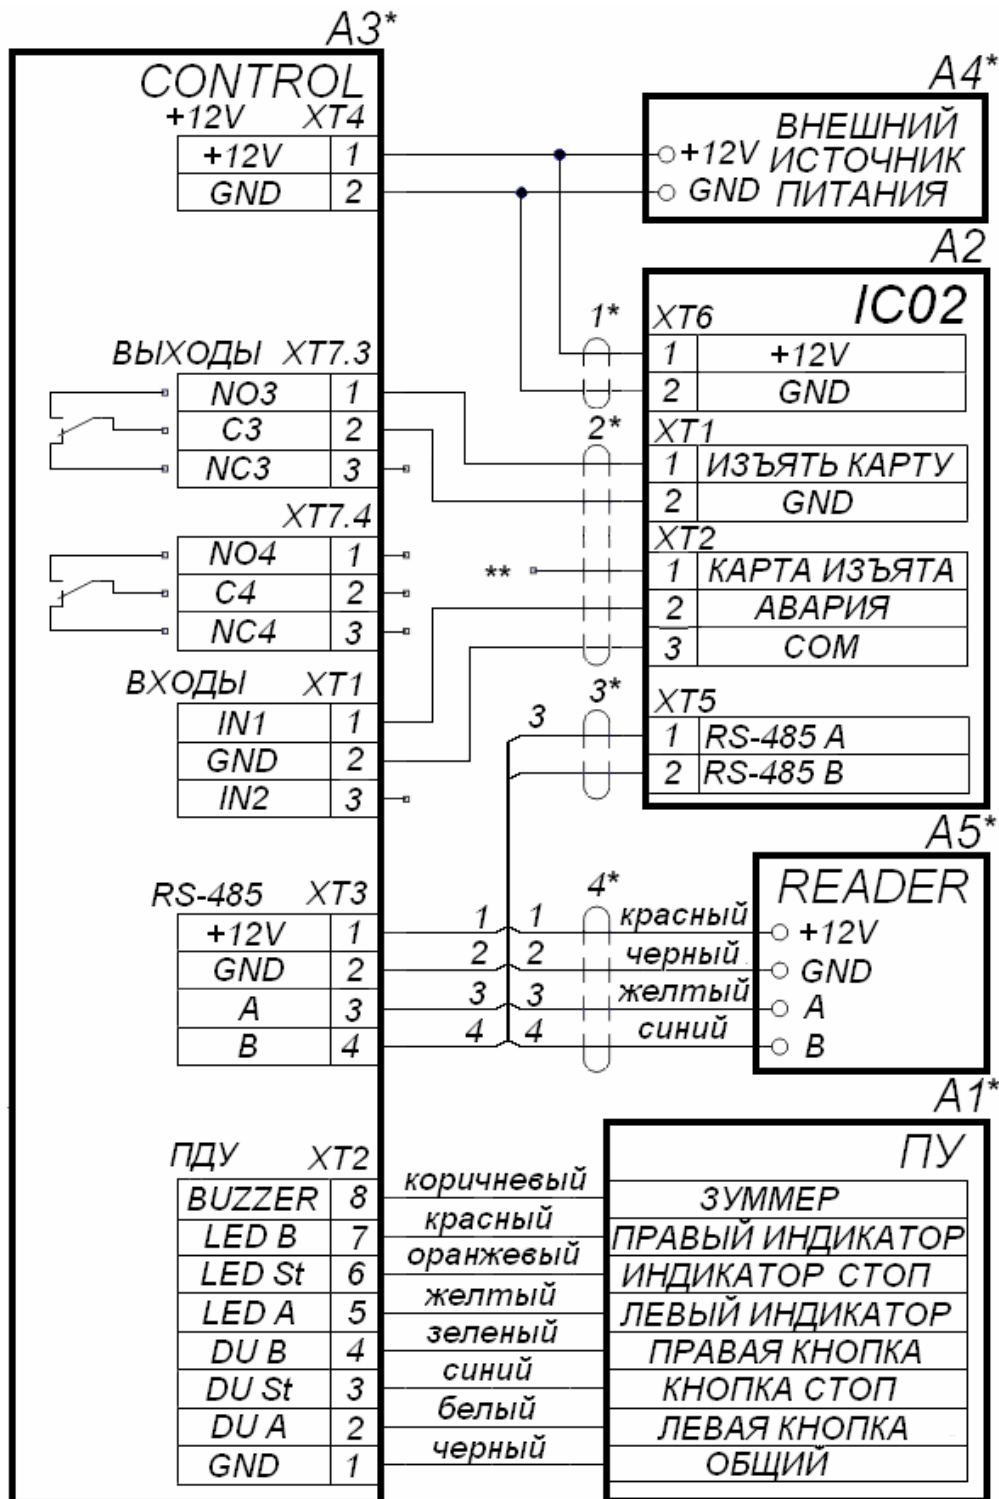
A3*
CONTROL
+12V XT4

| +12V | 1 |
|---|---|
| GND | 2 |

A4*
+12V ВНЕШНИЙ
GND ИСТОЧНИК ПИТАНИЯ

A2
IC02
1*
XT6

| 1 | +12V |
|---|---|
| 2 | GND |

ВЫХОДЫ XT7.3

| NO3 | 1 |
|---|---|
| C3 | 2 |
| NC3 | 3 |

2*
XT1

| 1 | ИЗЪЯТЬ КАРТУ |
|---|---|
| 2 | GND |

XT7.4

| NO4 | 1 |
|---|---|
| C4 | 2 |
| NC4 | 3 |

XT2
**

| 1 | КАРТА ИЗЪЯТА |
|---|---|
| 2 | АВАРИЯ |
| 3 | COM |

ВХОДЫ XT1

| IN1 | 1 |
|---|---|
| GND | 2 |
| IN2 | 3 |

3*
3
XT5

| 1 | RS-485 A |
|---|---|
| 2 | RS-485 B |

A5*
READER
RS-485 XT3

| +12V | 1 |
|---|---|
| GND | 2 |
| A | 3 |
| B | 4 |

4*
1 1 красный +12V
2 2 черный GND
3 3 желтый A
4 4 синий B

A1*
ПДУ XT2
ПУ

| BUZZER | 8 | коричневый | ЗУММЕР |
|---|---|---|---|
| LED B | 7 | красный | ПРАВЫЙ ИНДИКАТОР |
| LED St | 6 | оранжевый | ИНДИКАТОР СТОП |
| LED A | 5 | желтый | ЛЕВЫЙ ИНДИКАТОР |
| DU B | 4 | зеленый | ПРАВАЯ КНОПКА |
| DU St | 3 | синий | КНОПКА СТОП |
| DU A | 2 | белый | ЛЕВАЯ КНОПКА |
| GND | 1 | черный | ОБЩИЙ |